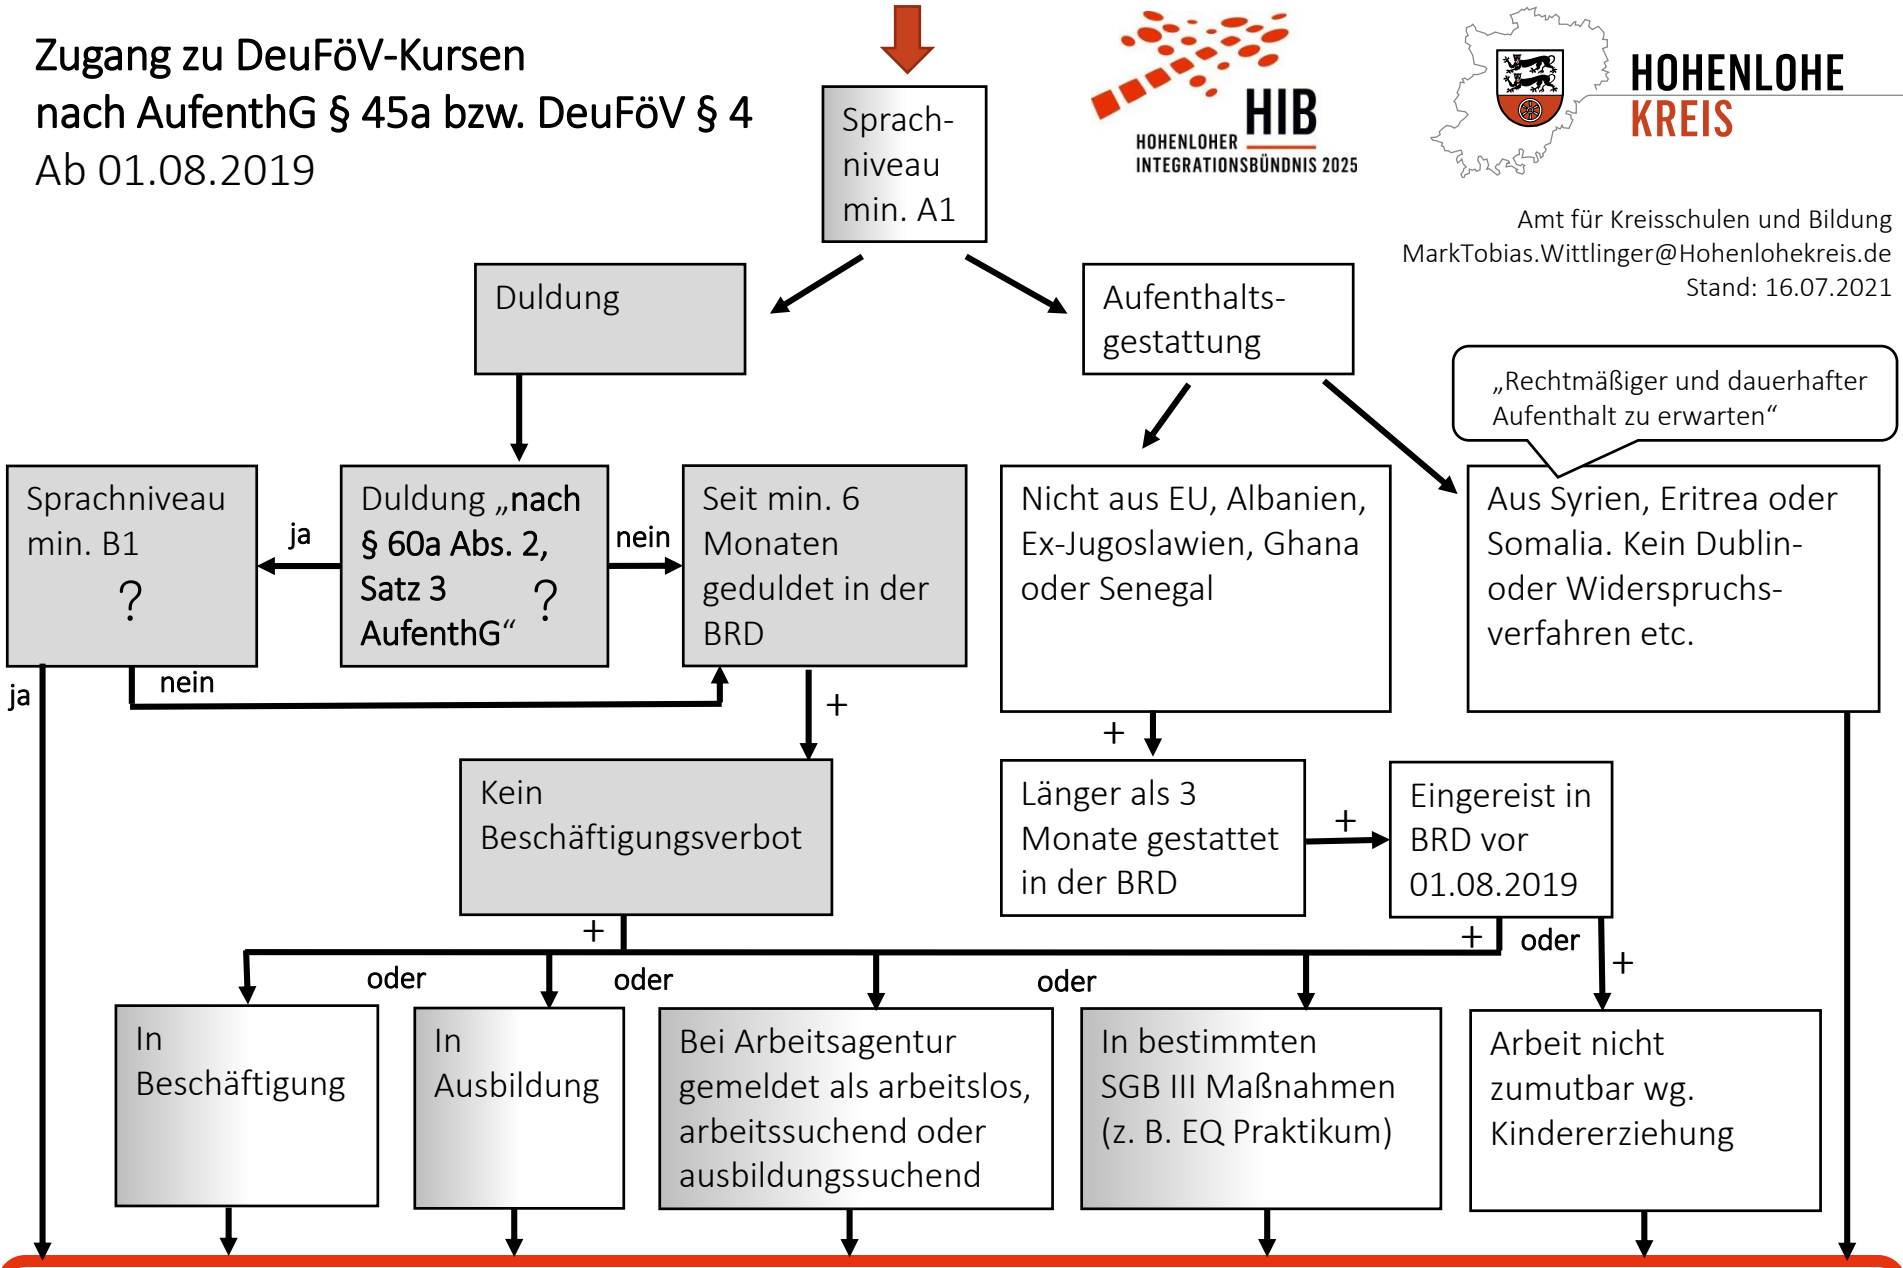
Zugang zu DeuFöV-Kursen
nach AufenthG § 45a bzw. DeuFöV § 4
Ab 01.08.2019

Sprachniveau min. A1

HIB
HOHENLOHER INTEGRATIONSBÜNDNIS 2025

HOHENLOHE KREIS

Amt für Kreisschulen und Bildung
MarkTobias.Wittlinger@Hohenlohekreis.de
Stand: 16.07.2021

Duldung

Aufenthaltsgestattung

„Rechtmäßiger und dauerhafter Aufenthalt zu erwarten“

Sprachniveau min. B1 ?

ja

Duldung „nach § 60a Abs. 2, Satz 3 AufenthG“ ?

nein

Seit min. 6 Monaten geduldet in der BRD

Nicht aus EU, Albanien, Ex-Jugoslawien, Ghana oder Senegal

Aus Syrien, Eritrea oder Somalia. Kein Dublin- oder Widerspruchsverfahren etc.

ja

nein

+

+

Kein Beschäftigungsverbot

Länger als 3 Monate gestattet in der BRD

+

Eingereist in BRD vor 01.08.2019

+

+

oder

+

oder

oder

oder

In Beschäftigung

In Ausbildung

Bei Arbeitsagentur gemeldet als arbeitslos, arbeitssuchend oder ausbildungssuchend

In bestimmten SGB III Maßnahmen (z. B. EQ Praktikum)

Arbeit nicht zumutbar wg. Kindererziehung